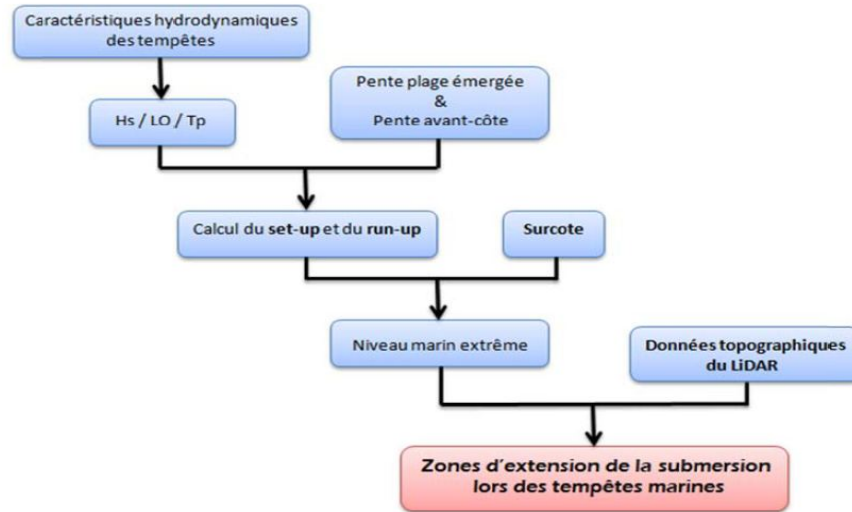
Caractéristiques hydrodynamiques des tempêtes

Hs / LO / Tp

Pente plage émergée
&
Pente avant-côte

Calcul du set-up et du run-up

Surcote

Niveau marin extrême

Données topographiques du LiDAR

Zones d'extension de la submersion lors des tempêtes marines